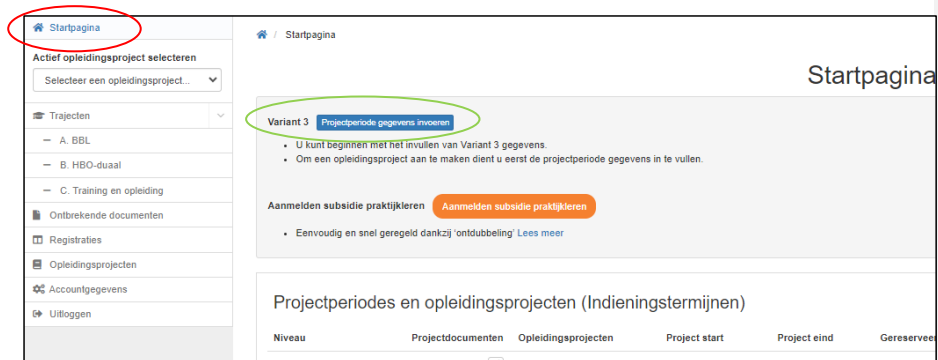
Startpagina

Actief opleidingsproject selecteren

Selecteer een opleidingsproject...

Trajecten

A. BBL

B. HBO-duaal

C. Training en opleiding

Ontbrekende documenten

Registraties

Opleidingsprojecten

Accountgegevens

Uitloggen

/ Startpagina

Startpagina

Variant 3 Projectperiode gegevens invoeren

- U kunt beginnen met het invullen van Variant 3 gegevens.
- Om een opleidingsproject aan te maken dient u eerst de projectperiode gegevens in te vullen.

Aanmelden subsidie praktijkleren Aanmelden subsidie praktijkleren

- Eenvoudig en snel geregeld dankzij 'ontdubbeling' Lees meer

Projectperiodes en opleidingsprojecten (Indieningstermijnen)

| Niveau | Projectdocumenten | Opleidingsprojecten | Project start | Project eind | Gereserveer |
|---|---|---|---|---|---|